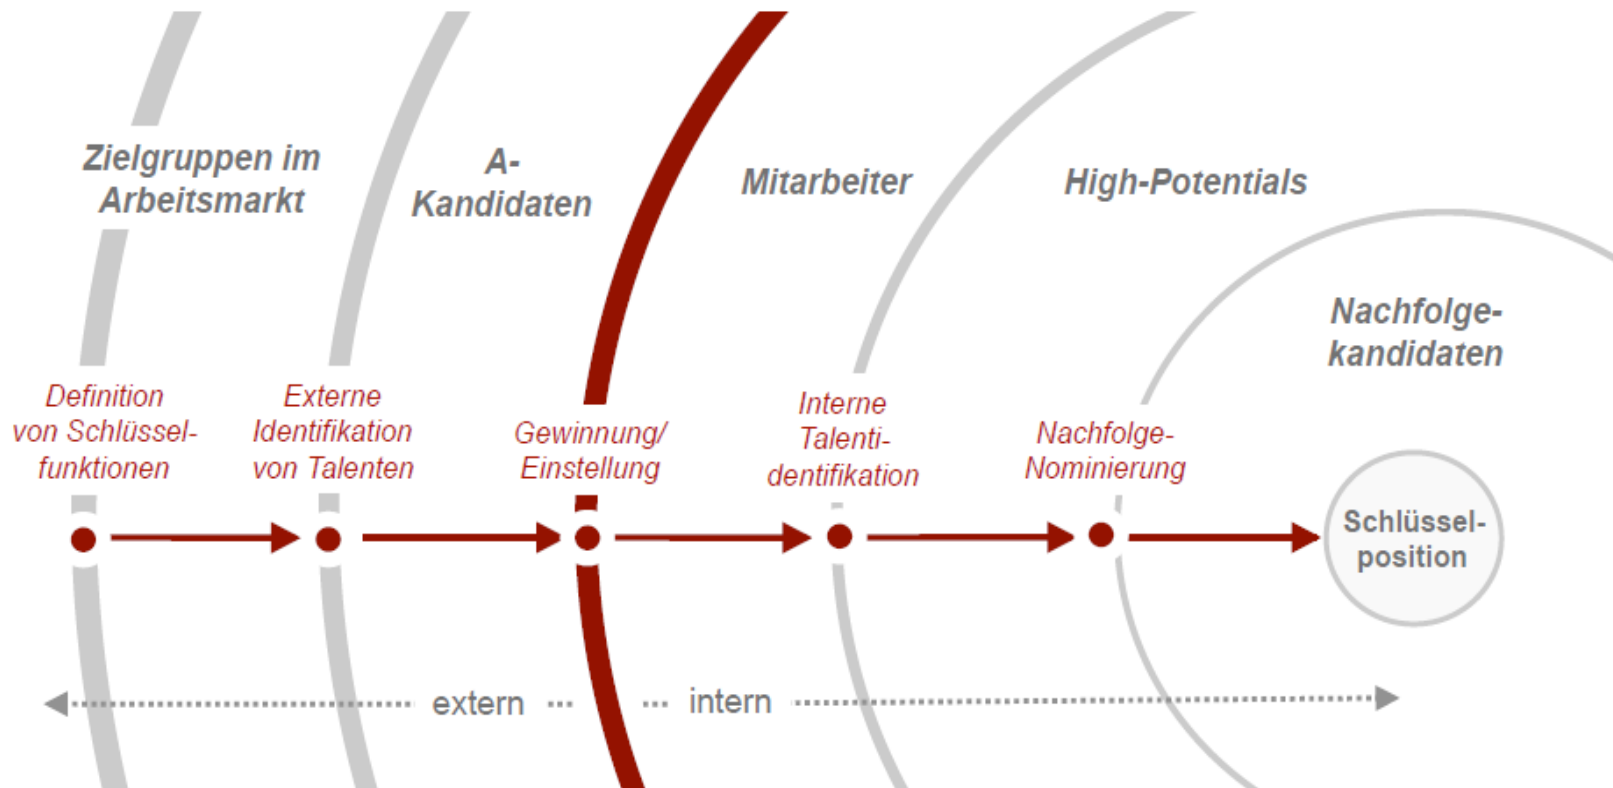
Zielgruppen im Arbeitsmarkt

A-Kandidaten

Mitarbeiter

High-Potentials

Nachfolgekandidaten

Definition von Schlüsselfunktionen

Externe Identifikation von Talenten

Gewinnung/ Einstellung

Interne Talentidentifikation

Nachfolge-Nominierung

Schlüsselposition

extern

intern